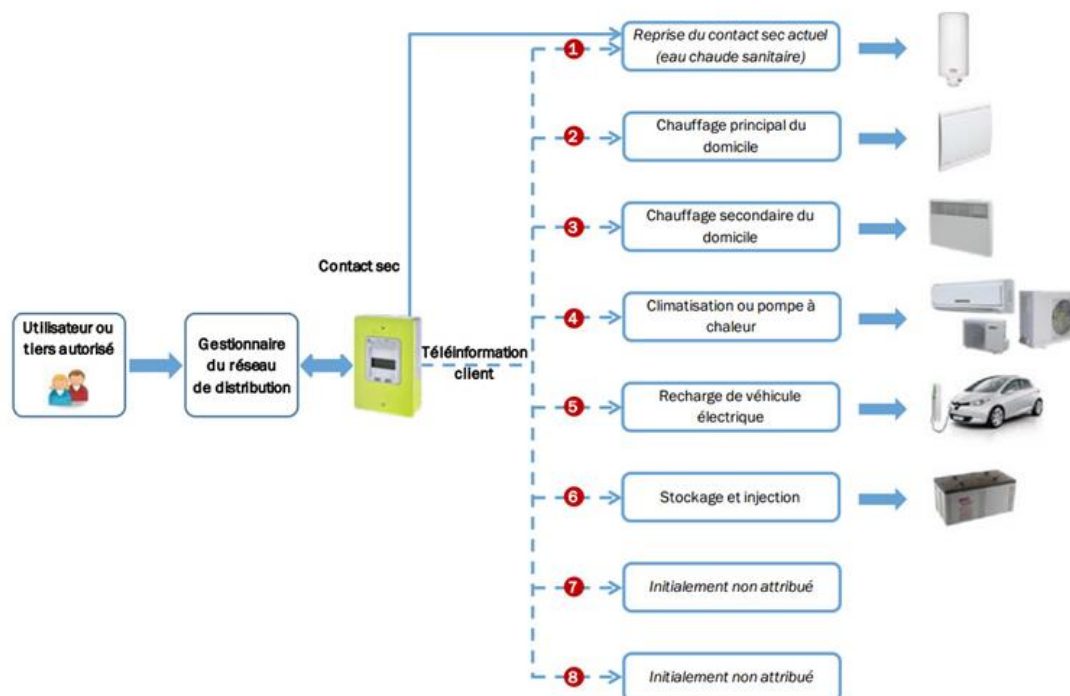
Utilisateur ou tiers autorisé

Gestionnaire du réseau de distribution

Contact sec

Téléinformation client

1 Reprise du contact sec actuel (eau chaude sanitaire)

2 Chauffage principal du domicile

3 Chauffage secondaire du domicile

4 Climatisation ou pompe à chaleur

5 Recharge de véhicule électrique

6 Stockage et injection

7 Initialement non attribué

8 Initialement non attribué